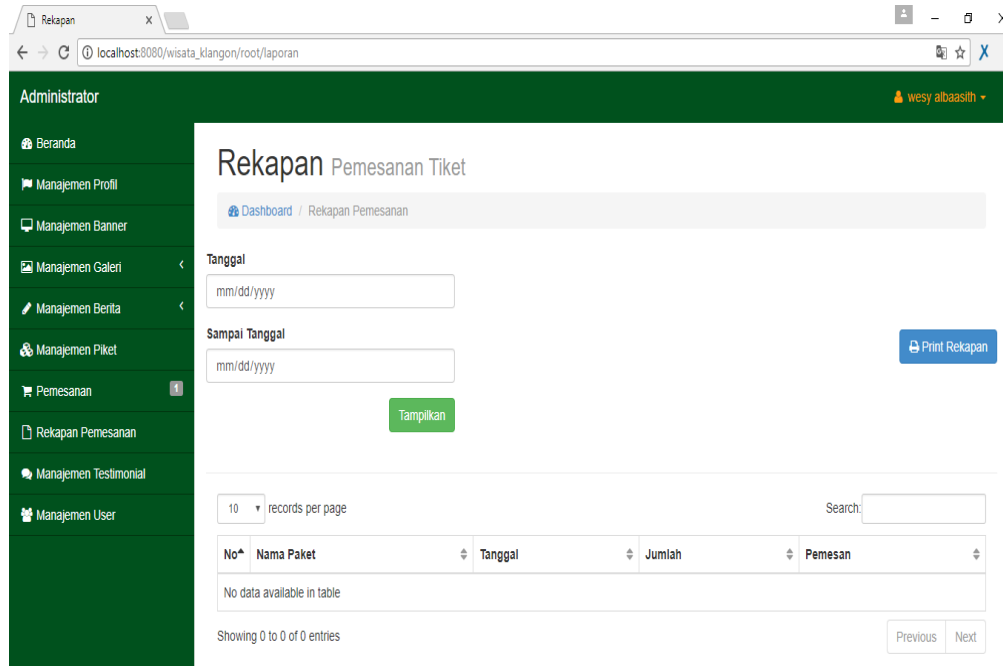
Rekapan ×

localhost:8080/wisata_klangon/root/laporan

Administrator

wesy albaasith

Beranda
Manajemen Profil
Manajemen Banner
Manajemen Galeri
Manajemen Berita
Manajemen Piket
Pemesanan 1
Rekapan Pemesanan
Manajemen Testimonial
Manajemen User

Rekapan Pemesanan Tiket

Dashboard / Rekapan Pemesanan

Tanggal
mm/dd/yyyy

Sampai Tanggal
mm/dd/yyyy

Print Rekapan

Tampilkan

10 records per page

Search:

| No | Nama Paket | Tanggal | Jumlah | Pemesan |
|---|---|---|---|---|
| No data available in table | | | | |

Showing 0 to 0 of 0 entries

Previous Next